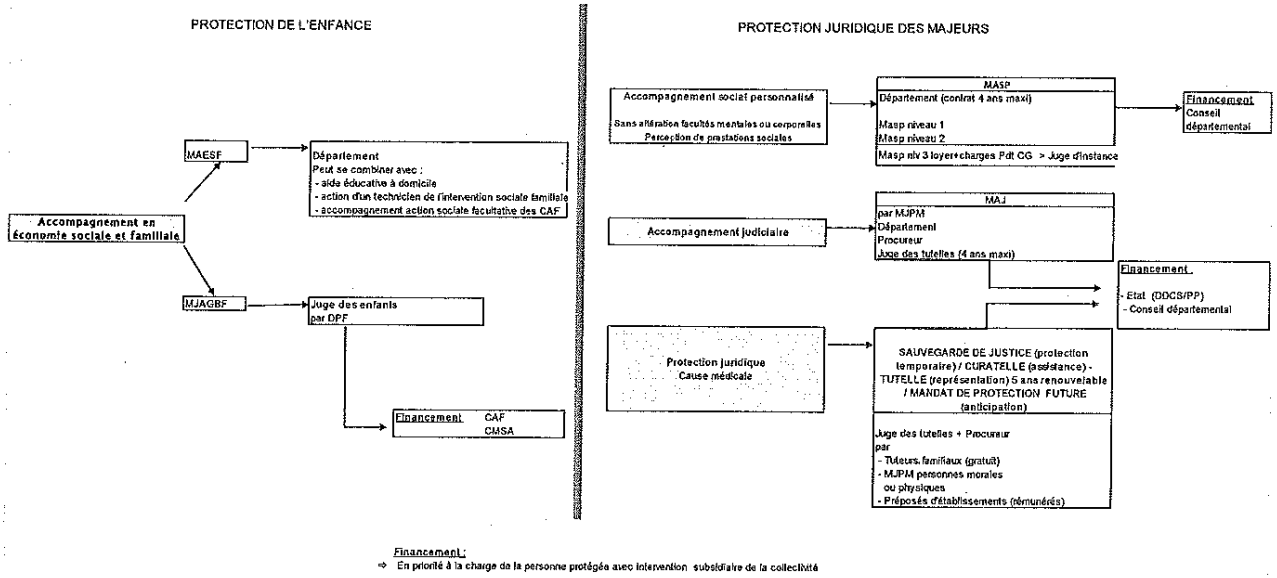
PROTECTION DE L'ENFANCE

Accompagnement en économie sociale et familiale

MAESF

Département
Peut se combiner avec :
- aide éducative à domicile
- action d'un technicien de l'intervention sociale familiale
- accompagnement action sociale facultative des CAF

MJAGBF

Juge des enfants
par DPF

Financement CAF
CMSA

PROTECTION JURIDIQUE DES MAJEURS

Accompagnement social personnalisé
Sans altération facultés mentales ou corporelles
Perception de prestations sociales

MASP
Département (contrat 4 ans maxi)
Masp niveau 1
Masp niveau 2
Masp niv 3 loyer+charges Pdt CG > Juge d'instance

Financement
Conseil départemental

Accompagnement judiciaire

MAJ
par MJPM
Département
Procureur
Juge des tutelles (4 ans maxi)

Financement
- Etat (DDCS/PP)
- Conseil départemental

Protection juridique
Cause médicale

SAUVEGARDE DE JUSTICE (protection temporaire) / CURATELLE (assistance) - TUTELLE (représentation) 5 ans renouvelable / MANDAT DE PROTECTION FUTURE (anticipation)

Juge des tutelles + Procureur
par
- Tuteurs familiaux (gratuit)
- MJPM personnes morales ou physiques
- Préposés d'établissements (rémunérés)

Financement :
⇒ En priorité à la charge de la personne protégée avec intervention subsidiaire de la collectivité